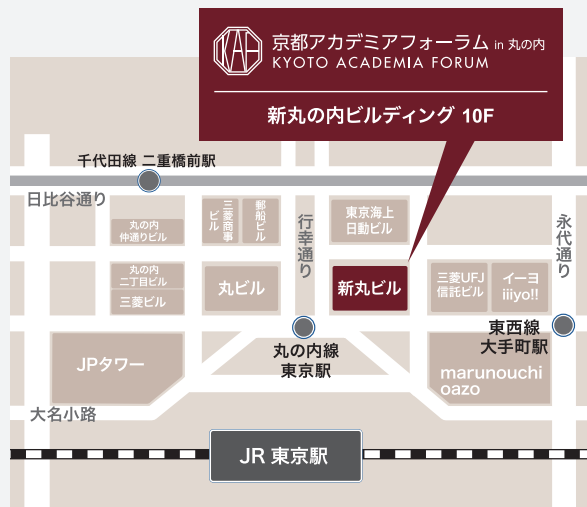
KAH 京都アカデミアフォーラム in 丸の内
KYOTO ACADEMIA FORUM

新丸の内ビルディング 10F

千代田線 二重橋前駅

日比谷通り

丸の内仲通りビル

三菱商事ビル

郵船ビル

行幸通り

東京海上日動ビル

永代通り

丸の内二丁目ビル

三菱ビル

丸ビル

新丸ビル

三菱UFJ信託ビル

イーヨ iiiyo!!

東西線 大手町駅

丸の内線 東京駅

JPタワー

marunouchi oazo

大名小路

JR 東京駅